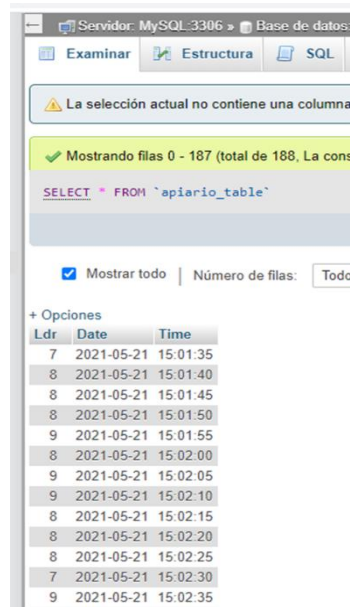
Servidor: MySQL:3306 » Base de datos:

Examinar | Estructura | SQL

La selección actual no contiene una columna

Mostrando filas 0 - 187 (total de 188, La cons

SELECT * FROM `apiario_table`

Mostrar todo | Número de filas: Todo

+ Opciones

| Ldr | Date | Time |
|---|---|---|
| 7 | 2021-05-21 | 15:01:35 |
| 8 | 2021-05-21 | 15:01:40 |
| 8 | 2021-05-21 | 15:01:45 |
| 8 | 2021-05-21 | 15:01:50 |
| 9 | 2021-05-21 | 15:01:55 |
| 8 | 2021-05-21 | 15:02:00 |
| 9 | 2021-05-21 | 15:02:05 |
| 9 | 2021-05-21 | 15:02:10 |
| 8 | 2021-05-21 | 15:02:15 |
| 8 | 2021-05-21 | 15:02:20 |
| 8 | 2021-05-21 | 15:02:25 |
| 7 | 2021-05-21 | 15:02:30 |
| 9 | 2021-05-21 | 15:02:35 |